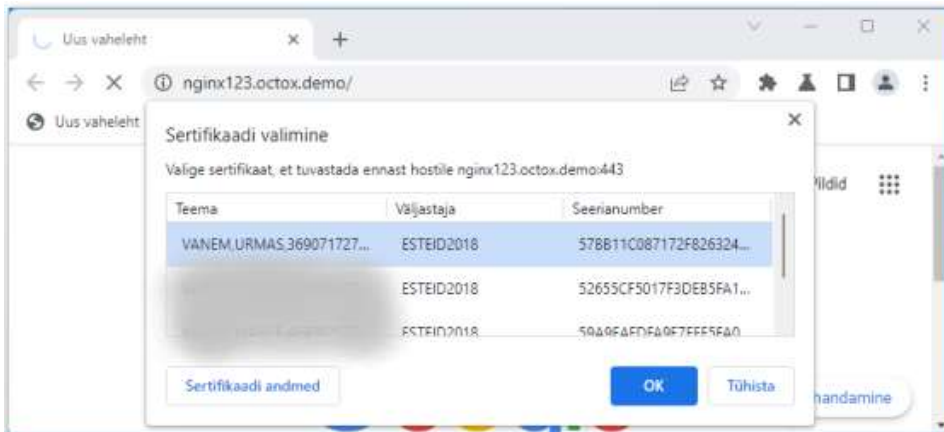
Uus vaheleht

nginx123.octox.demo/

Uus vaheleht

Sertifikaadi valimine

Valige sertifikaat, et tuvastada ennast hostile nginx123.octox.demo:443

| Teema | Väljastaja | Seerianumber |
|---|---|---|
| VANEM,URMAS,369071727... | ESTEID2018 | 578B11C087172F826324... |
| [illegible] | ESTEID2018 | 52655CF5017F3DEB5FA1... |
| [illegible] | ESTEID2018 | 59A9FAFDFA9F7FFF5FA0 |

Sertifikaadi andmed

OK

Tühista

Pildid

handamine